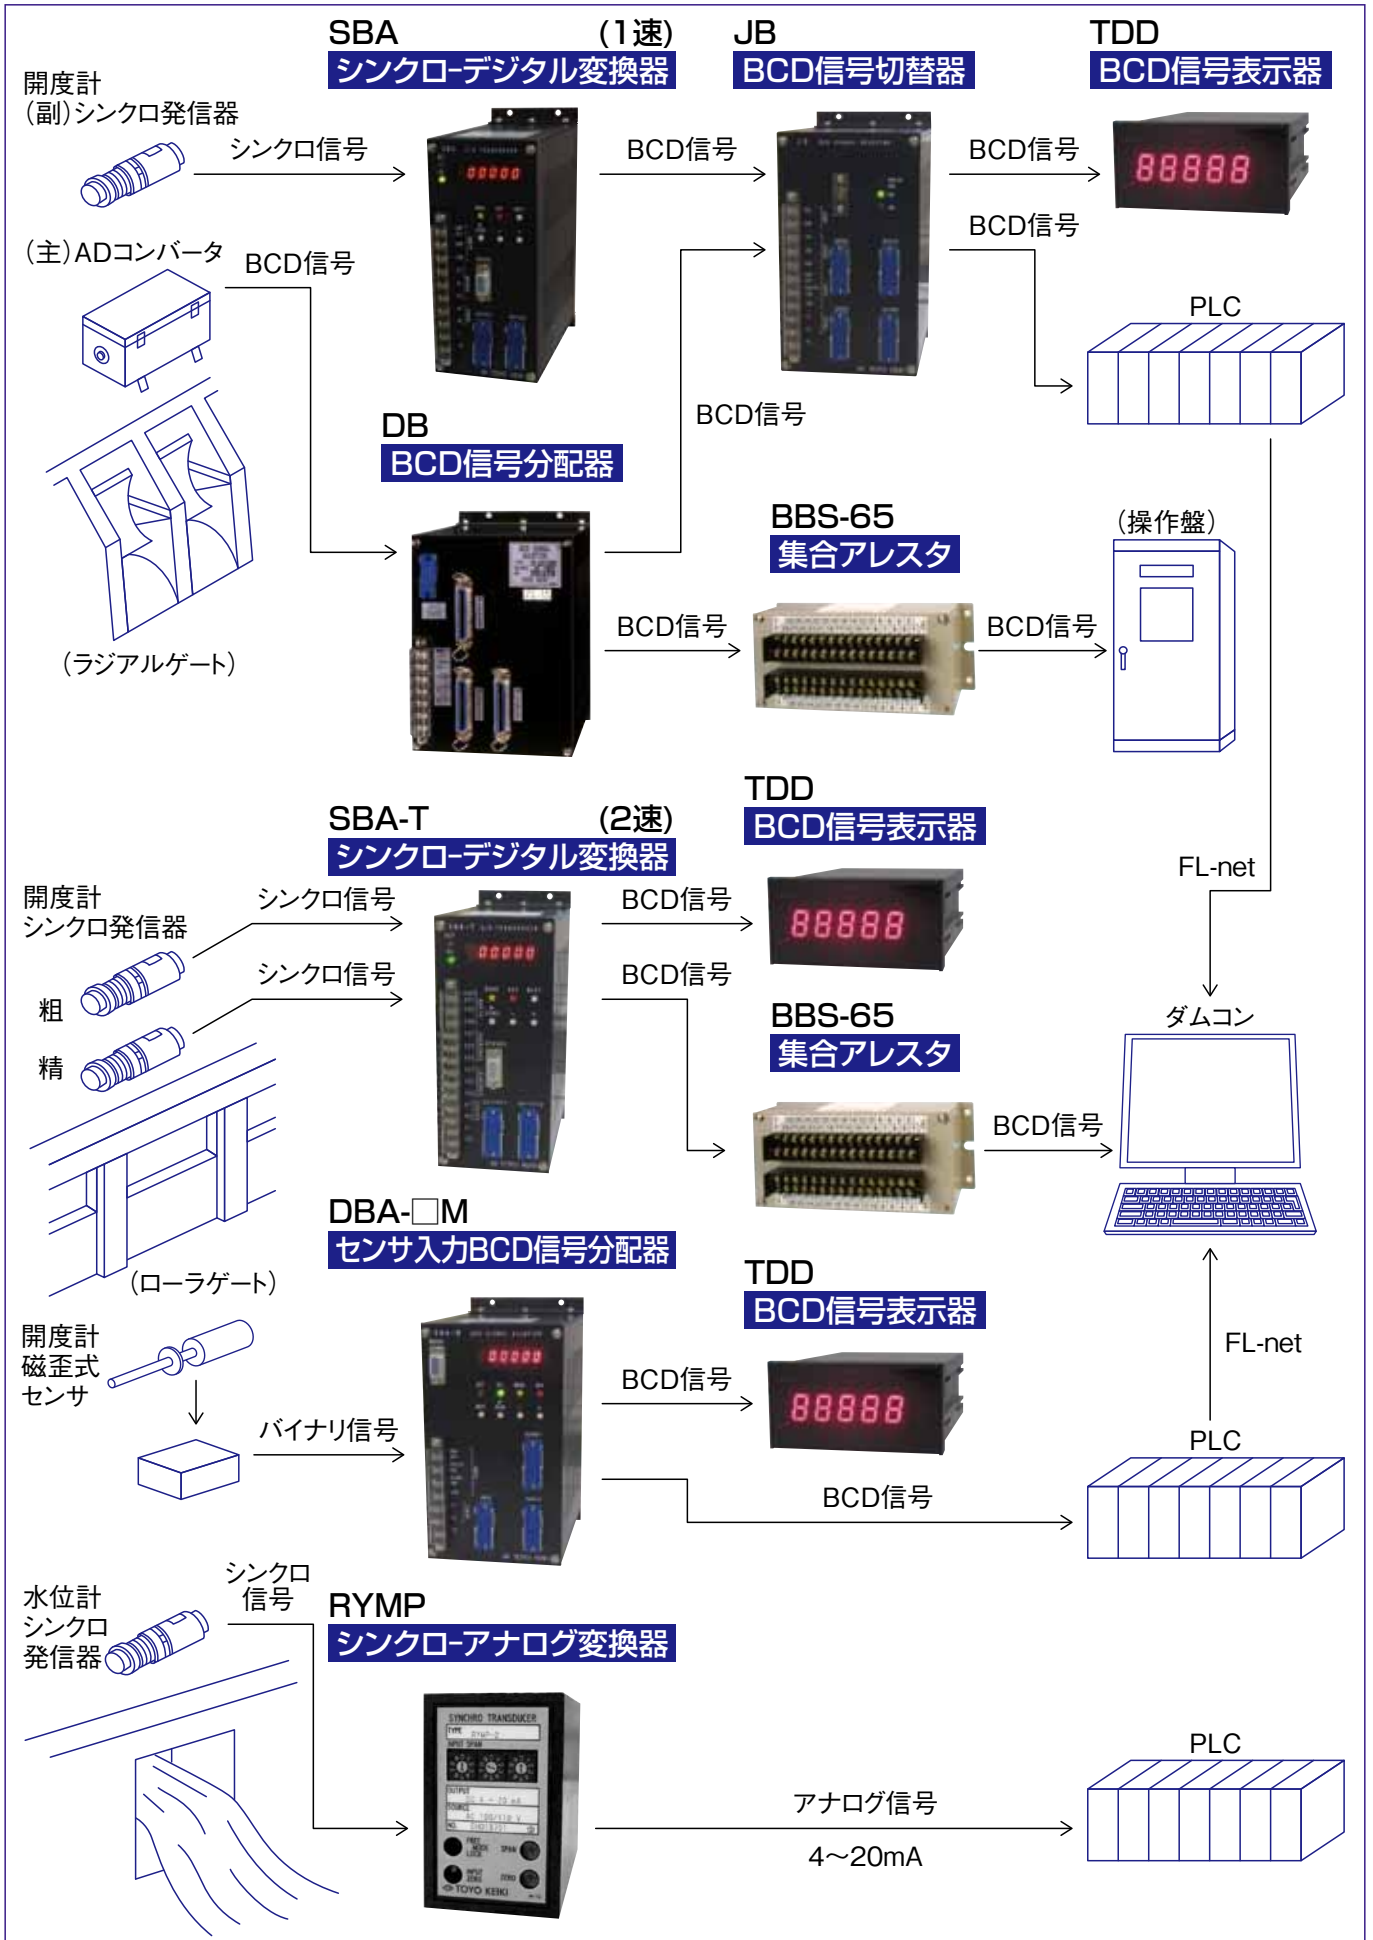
SBA (1速)
シンクロ-デジタル変換器

JB
BCD信号切替器

TDD
BCD信号表示器

開度計
(副)シンクロ発信器

シンクロ信号

BCD信号

BCD信号

88888

BCD信号

(主)ADコンバータ

BCD信号

PLC

DB
BCD信号分配器

BCD信号

BBS-65
集合アレスタ

(操作盤)

BCD信号

BCD信号

(ラジアルゲート)

SBA-T (2速)
シンクロ-デジタル変換器

TDD
BCD信号表示器

FL-net

開度計
シンクロ発信器

シンクロ信号

BCD信号

88888

粗

シンクロ信号

BCD信号

精

BBS-65
集合アレスタ

ダムコン

BCD信号

(ローラゲート)

DBA-□M
センサ入力BCD信号分配器

TDD
BCD信号表示器

FL-net

開度計
磁歪式
センサ

BCD信号

88888

バイナリ信号

PLC

BCD信号

水位計
シンクロ
発信器

シンクロ
信号

RYMP
シンクロ-アナログ変換器

SYNCHRO TRANSDUCER

PLC

アナログ信号

4~20mA

TOYO KEIKI